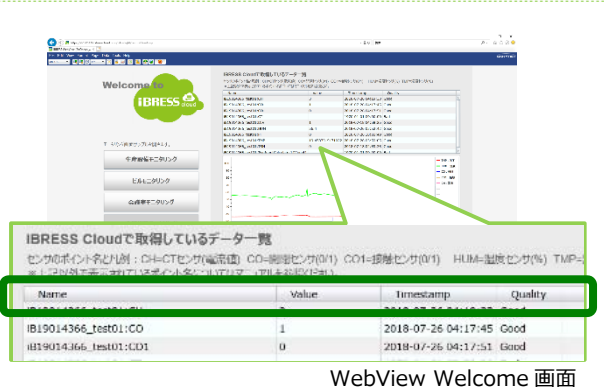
Welcome to
iBRESS cloud

IBRESS Cloudで取得しているデータ一覧

今月の電力モニタリング

ビルモニタリング

空調機モニタリング

IBRESS Cloudで取得しているデータ一覧

センサのポイント名と凡例：CH=CTセンサ(電流値) CO=接点センサ(0/1) CO1=接点センサ(0/1) HUM=湿度センサ(%) TMP=
※上記以外で表示されているポイント名についてはマニュアルを参照ください。

| Name | Value | Timestamp | Quality |
|---|---|---|---|
| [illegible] | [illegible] | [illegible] | Good |
| IB19014366_test01:CO | 1 | 2018-07-26 04:17:45 | Good |
| IB19014366_test01:CO1 | 0 | 2018-07-26 04:17:51 | Good |

WebView Welcome 画面